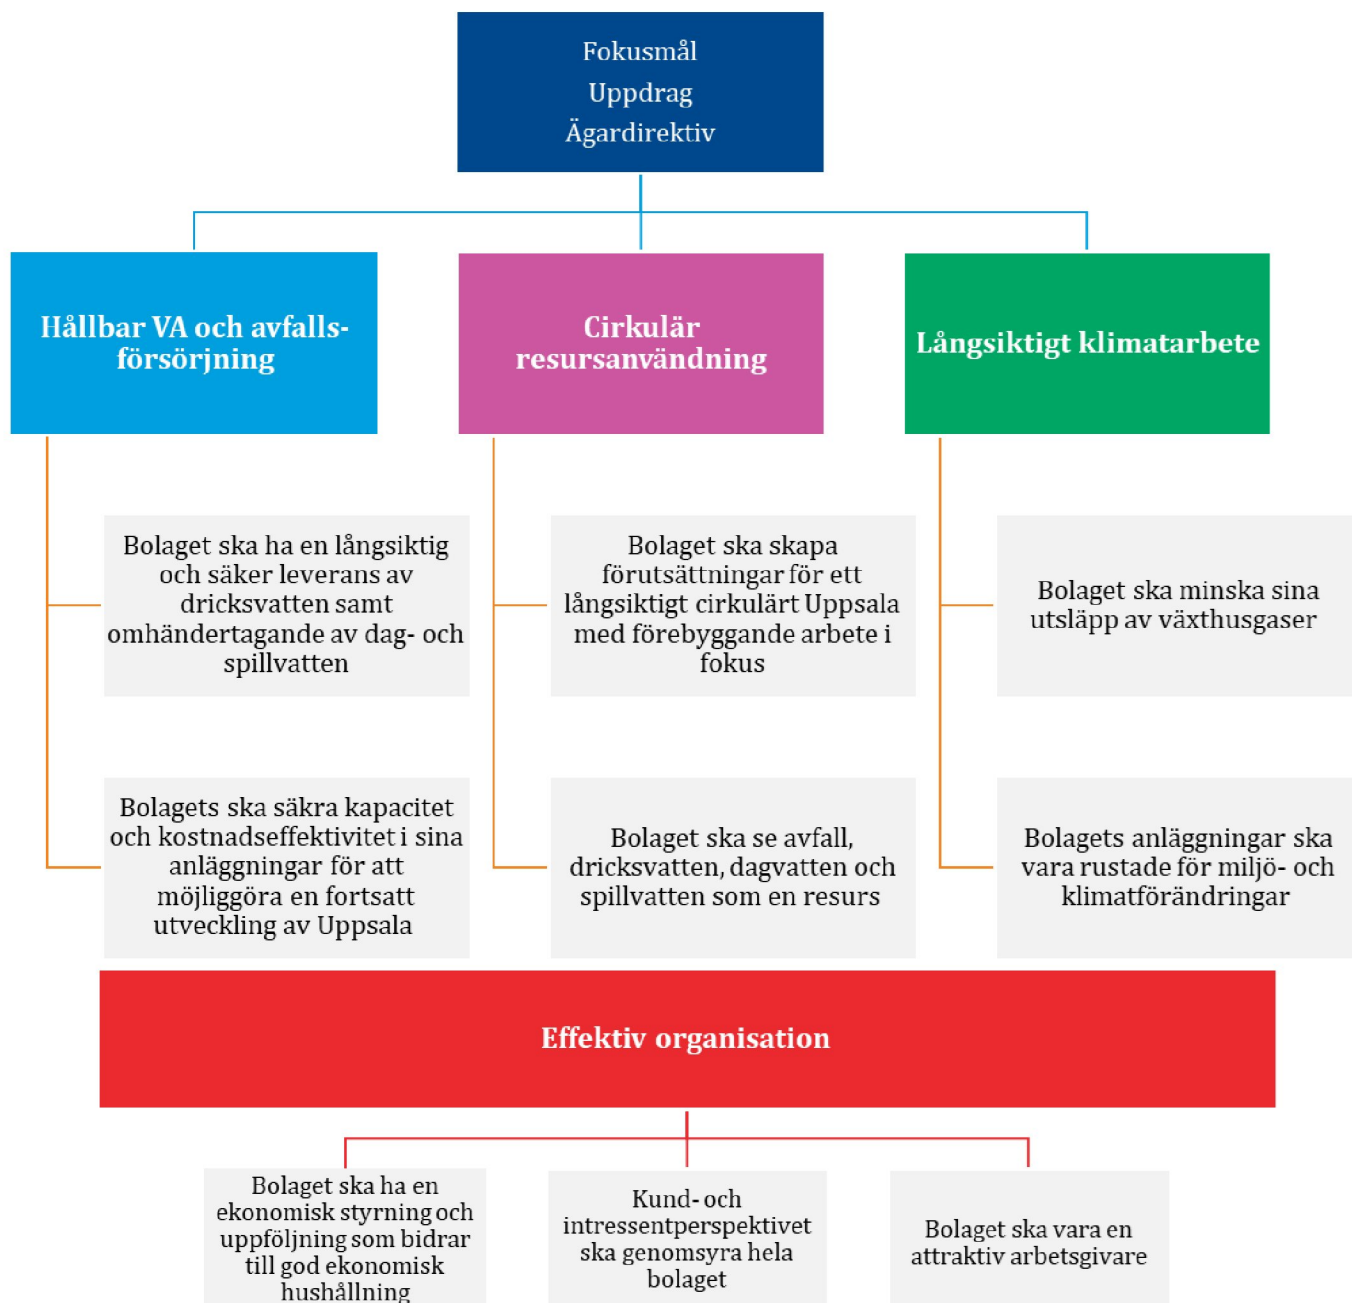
Fokusmål
Uppdrag
Ägardirektiv

Hållbar VA och avfallsförsörjning

Bolaget ska ha en långsiktig och säker leverans av dricksvatten samt omhändertagande av dag- och spillvatten

Bolagets ska säkra kapacitet och kostnadseffektivitet i sina anläggningar för att möjliggöra en fortsatt utveckling av Uppsala

Cirkulär resursanvändning

Bolaget ska skapa förutsättningar för ett långsiktigt cirkulärt Uppsala med förebyggande arbete i fokus

Bolaget ska se avfall, dricksvatten, dagvatten och spillvatten som en resurs

Långsiktigt klimatarbete

Bolaget ska minska sina utsläpp av växthusgaser

Bolagets anläggningar ska vara rustade för miljö- och klimatförändringar

Effektiv organisation

Bolaget ska ha en ekonomisk styrning och uppföljning som bidrar till god ekonomisk hushållning

Kund- och intressentperspektivet ska genomsyra hela bolaget

Bolaget ska vara en attraktiv arbetsgivare